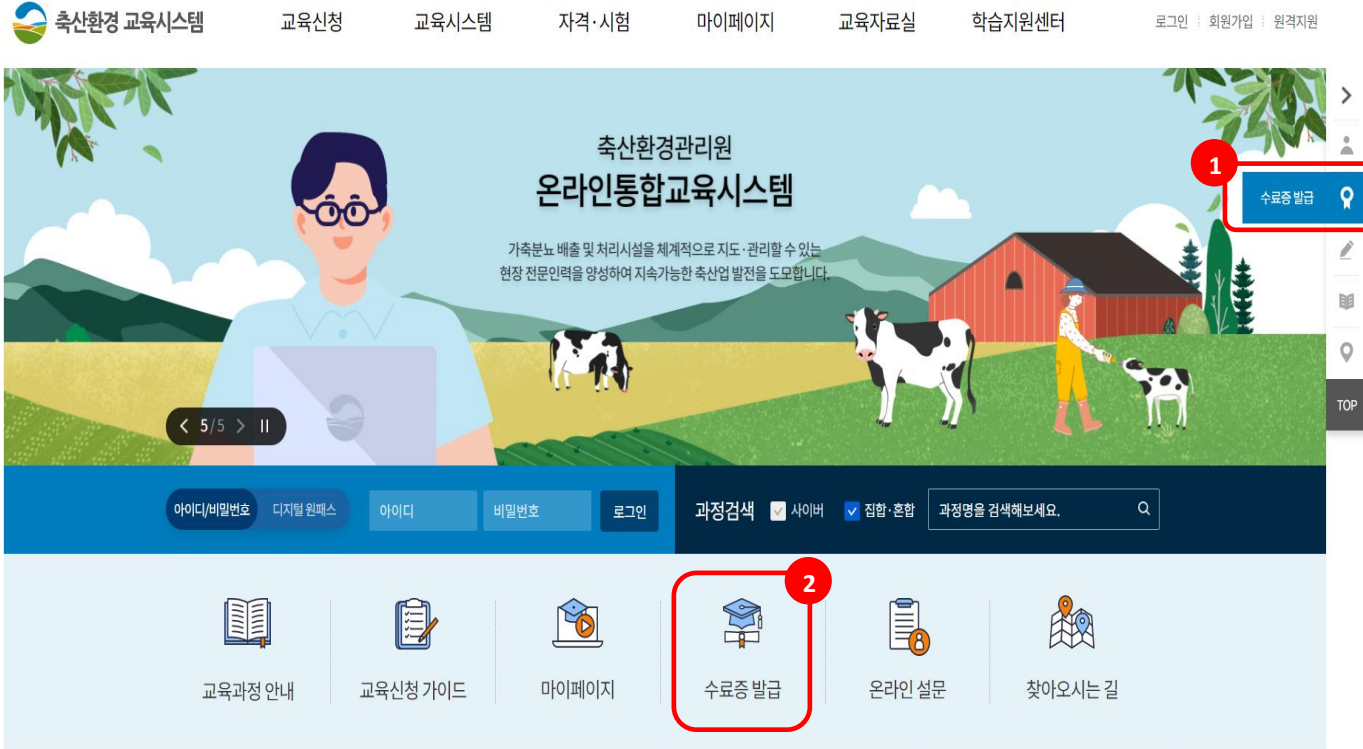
축산환경 교육시스템

교육신청 교육시스템 자격·시험 마이페이지 교육자료실 학습지원센터

로그인 회원가입 원격지원

축산환경관리원
온라인통합교육시스템

가축분뇨 배출 및 처리시설을 체계적으로 지도·관리할 수 있는 현장 전문인력을 양성하여 지속가능한 축산업 발전을 도모합니다.

5/5

1

수료증 발급

TOP

아이디/비밀번호 디지털 원패스 아이디 비밀번호 로그인

과정검색 사이버 집합·혼합 과정명을 검색해보세요.

2

교육과정 안내 교육신청 가이드 마이페이지 수료증 발급 온라인 설문 찾아오시는 길